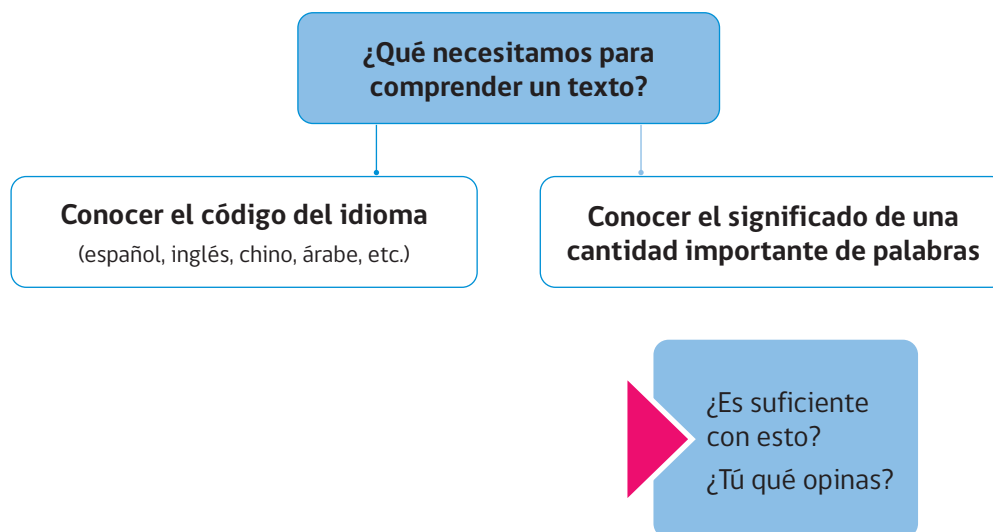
¿Qué necesitamos para comprender un texto?

Conocer el código del idioma
(español, inglés, chino, árabe, etc.)

Conocer el significado de una cantidad importante de palabras

¿Es suficiente con esto?
¿Tú qué opinas?